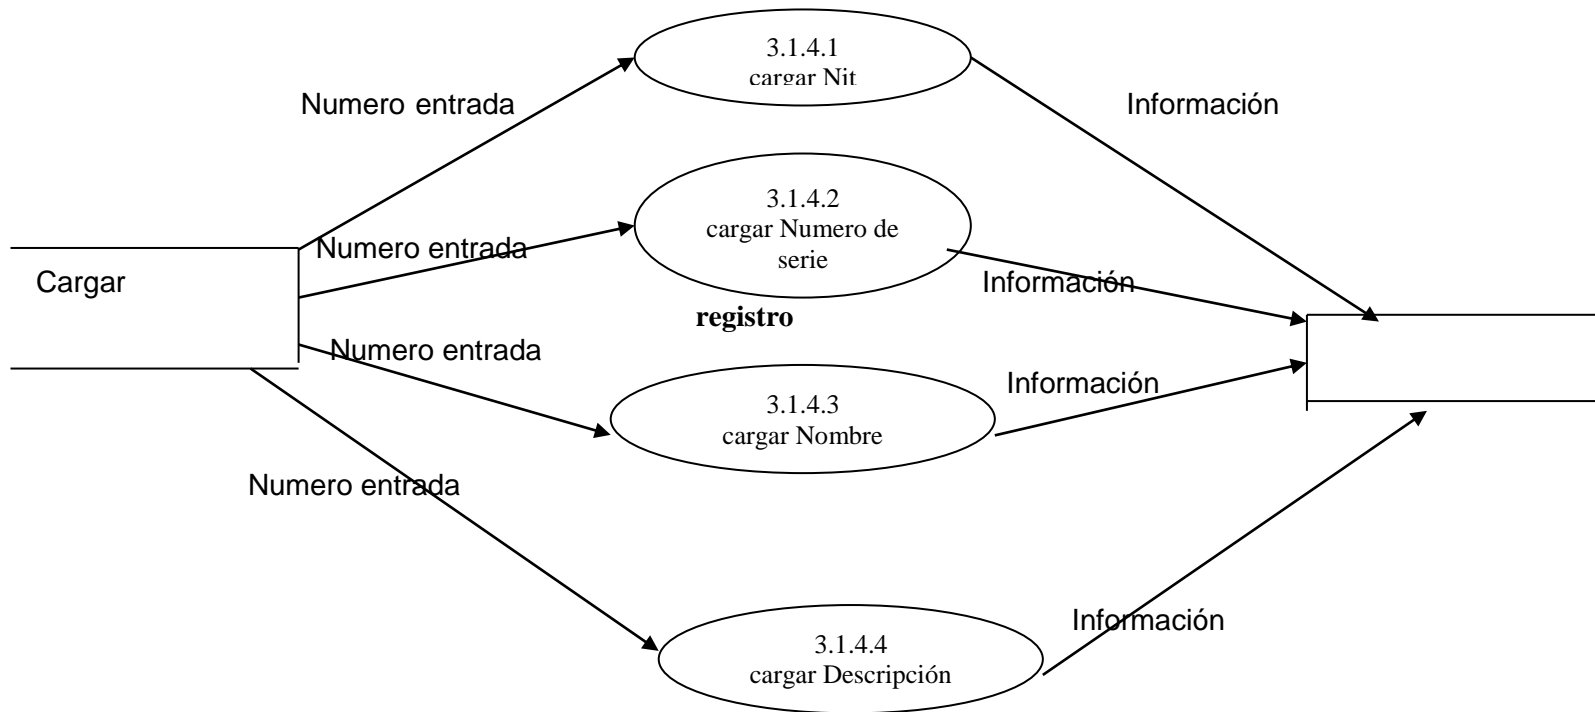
3.1.4.1
cargar Nit

Numero entrada

Información

3.1.4.2
cargar Numero de serie

Numero entrada

Cargar

Información

registro

Numero entrada

Información

3.1.4.3
cargar Nombre

Numero entrada

Información

3.1.4.4
cargar Descripción